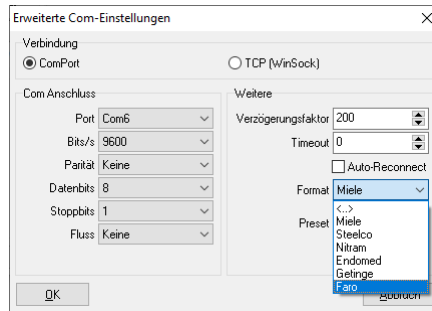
Erweiterte Com-Einstellungen

Verbindung
ComPort
TCP (WinSock)

Com Anschluss
Port Com6
Bits/s 9600
Parität Keine
Datenbits 8
Stoppbits 1
Fluss Keine

Weitere
Verzögerungsfaktor 200
Timeout 0
Auto-Reconnect
Format Miele
Preset
<...>
Miele
Steelco
Nitram
Endomed
Getinge
Faro

OK
Abbruch